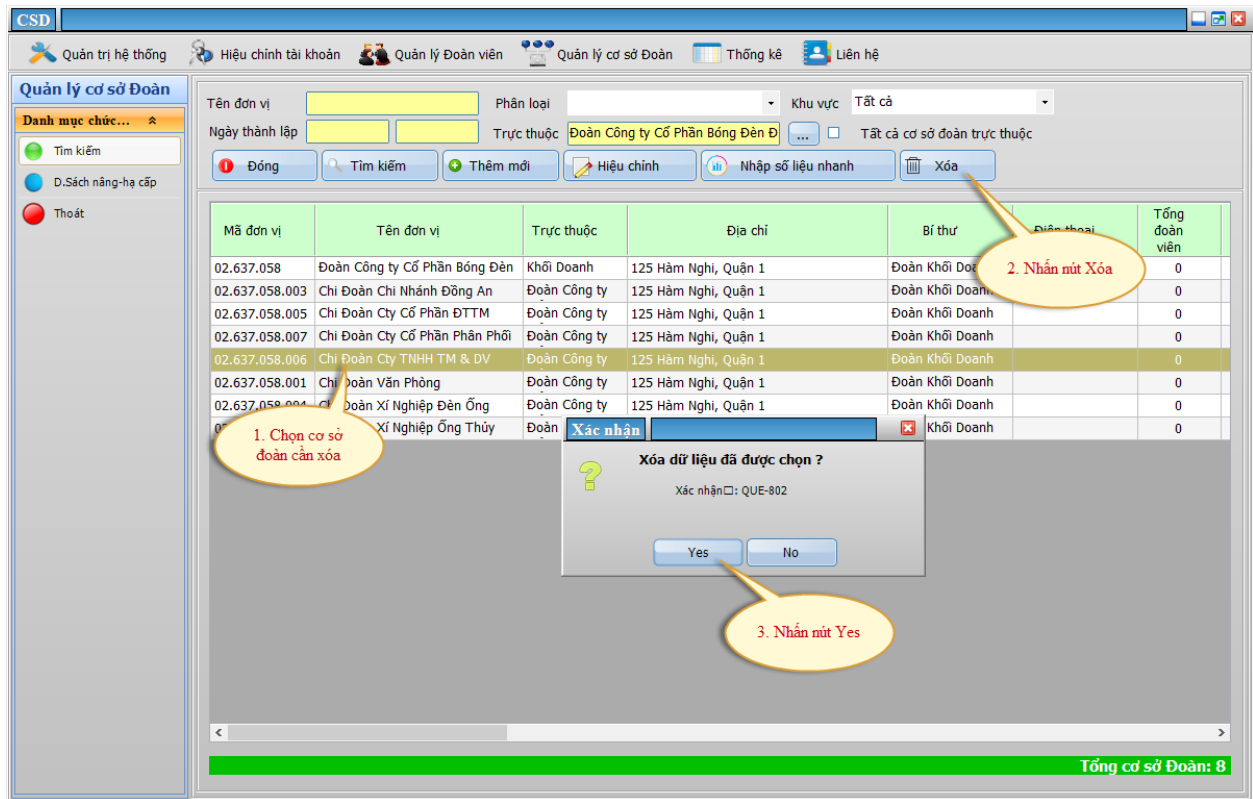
CSD

Quản trị hệ thống Hiệu chỉnh tài khoản Quản lý Đoàn viên Quản lý cơ sở Đoàn Thống kê Liên hệ

Quản lý cơ sở Đoàn

Danh mục chức...

Tìm kiếm

D.Sách nâng-hạ cấp

Thoát

Tên đơn vị Phân loại Khu vực Tất cả

Ngày thành lập Trực thuộc Đoàn Công ty Cổ Phần Bóng Đèn Đ ... Tất cả cơ sở đoàn trực thuộc

Đóng Tìm kiếm Thêm mới Hiệu chỉnh Nhập số liệu nhanh Xóa

| Mã đơn vị | Tên đơn vị | Trực thuộc | Địa chỉ | Bí thư | Điện thoại | Tổng đoàn viên |
|---|---|---|---|---|---|---|
| 02.637.058 | Đoàn Công ty Cổ Phần Bóng Đèn | Khối Doanh | 125 Hàm Nghi, Quận 1 | Đoàn Khối Doa | | 0 |
| 02.637.058.003 | Chi Đoàn Chi Nhánh Đồng An | Đoàn Công ty | 125 Hàm Nghi, Quận 1 | Đoàn Khối Doan | | 0 |
| 02.637.058.005 | Chi Đoàn Cty Cổ Phần ĐTTM | Đoàn Công ty | 125 Hàm Nghi, Quận 1 | Đoàn Khối Doanh | | 0 |
| 02.637.058.007 | Chi Đoàn Cty Cổ Phần Phân Phối | Đoàn Công ty | 125 Hàm Nghi, Quận 1 | Đoàn Khối Doanh | | 0 |
| 02.637.058.006 | Chi Đoàn Cty TNHH TM & DV | Đoàn Công ty | 125 Hàm Nghi, Quận 1 | Đoàn Khối Doanh | | 0 |
| 02.637.058.001 | Chi Đoàn Văn Phòng | Đoàn Công ty | 125 Hàm Nghi, Quận 1 | Đoàn Khối Doanh | | 0 |
| 02.637.058.004 | Chi Đoàn Xí Nghiệp Đèn Ống | Đoàn Công ty | 125 Hàm Nghi, Quận 1 | Đoàn Khối Doanh | | 0 |
| 0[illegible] | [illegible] Xí Nghiệp Ống Thủy | Đoàn | | Khối Doanh | | 0 |

2. Nhấn nút Xóa

1. Chọn cơ sở đoàn cần xóa

Xác nhận

Xóa dữ liệu đã được chọn ?

Xác nhận☐: QUE-802

Yes No

3. Nhấn nút Yes

Tổng cơ sở Đoàn: 8